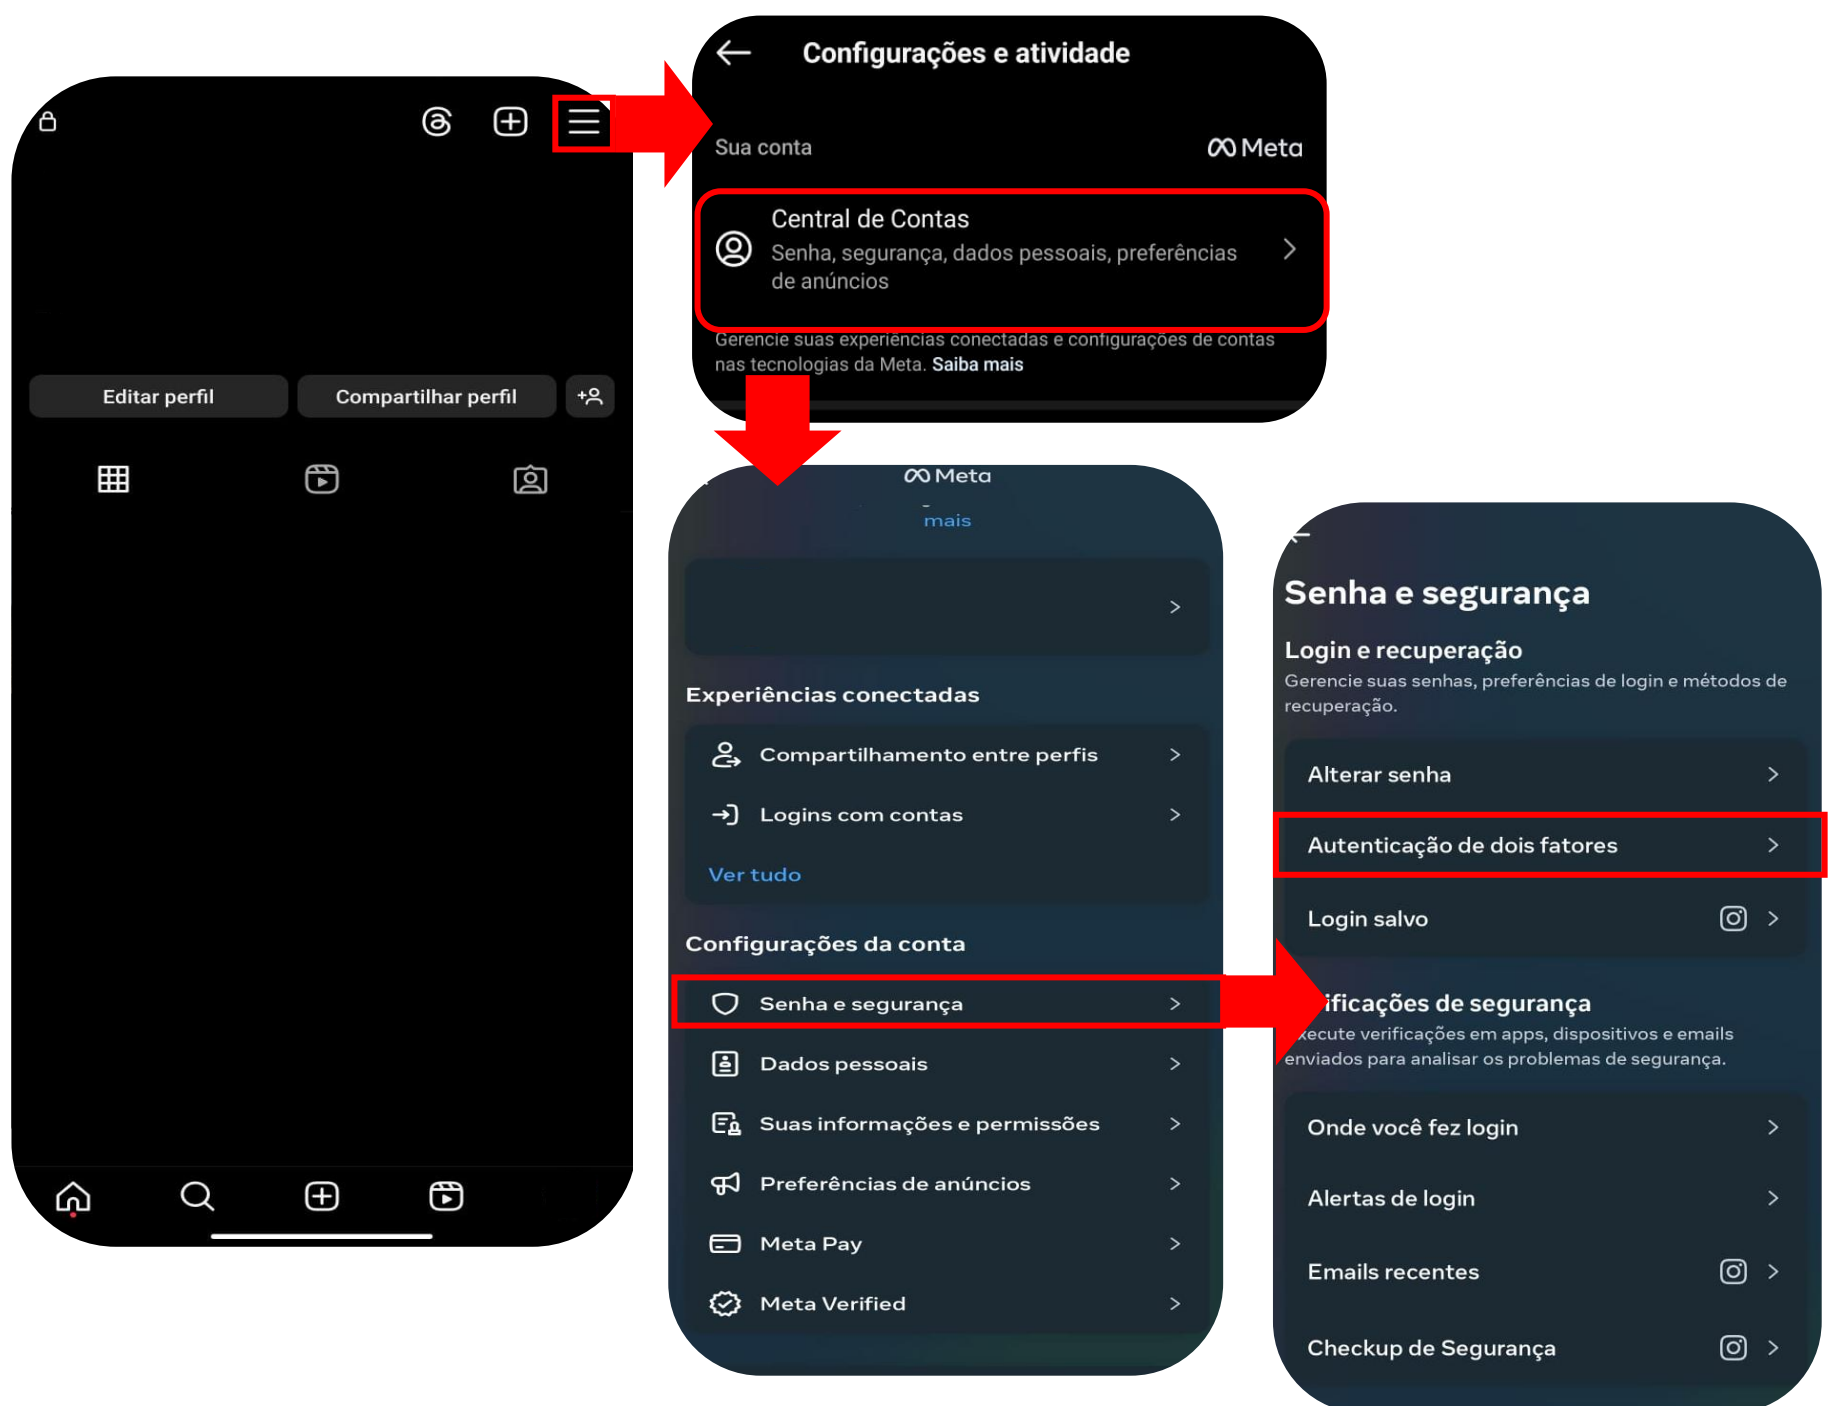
Editar perfil

Compartilhar perfil

Configurações e atividade

Sua conta

Meta

Central de Contas

Senha, segurança, dados pessoais, preferências de anúncios

Gerencie suas experiências conectadas e configurações de contas nas tecnologias da Meta. Saiba mais

Meta

mais

Experiências conectadas

Compartilhamento entre perfis

Logins com contas

Ver tudo

Configurações da conta

Senha e segurança

Dados pessoais

Suas informações e permissões

Preferências de anúncios

Meta Pay

Meta Verified

Senha e segurança

Login e recuperação

Gerencie suas senhas, preferências de login e métodos de recuperação.

Alterar senha

Autenticação de dois fatores

Login salvo

ificações de segurança

xecute verificações em apps, dispositivos e emails enviados para analisar os problemas de segurança.

Onde você fez login

Alertas de login

Emails recentes

Checkup de Segurança